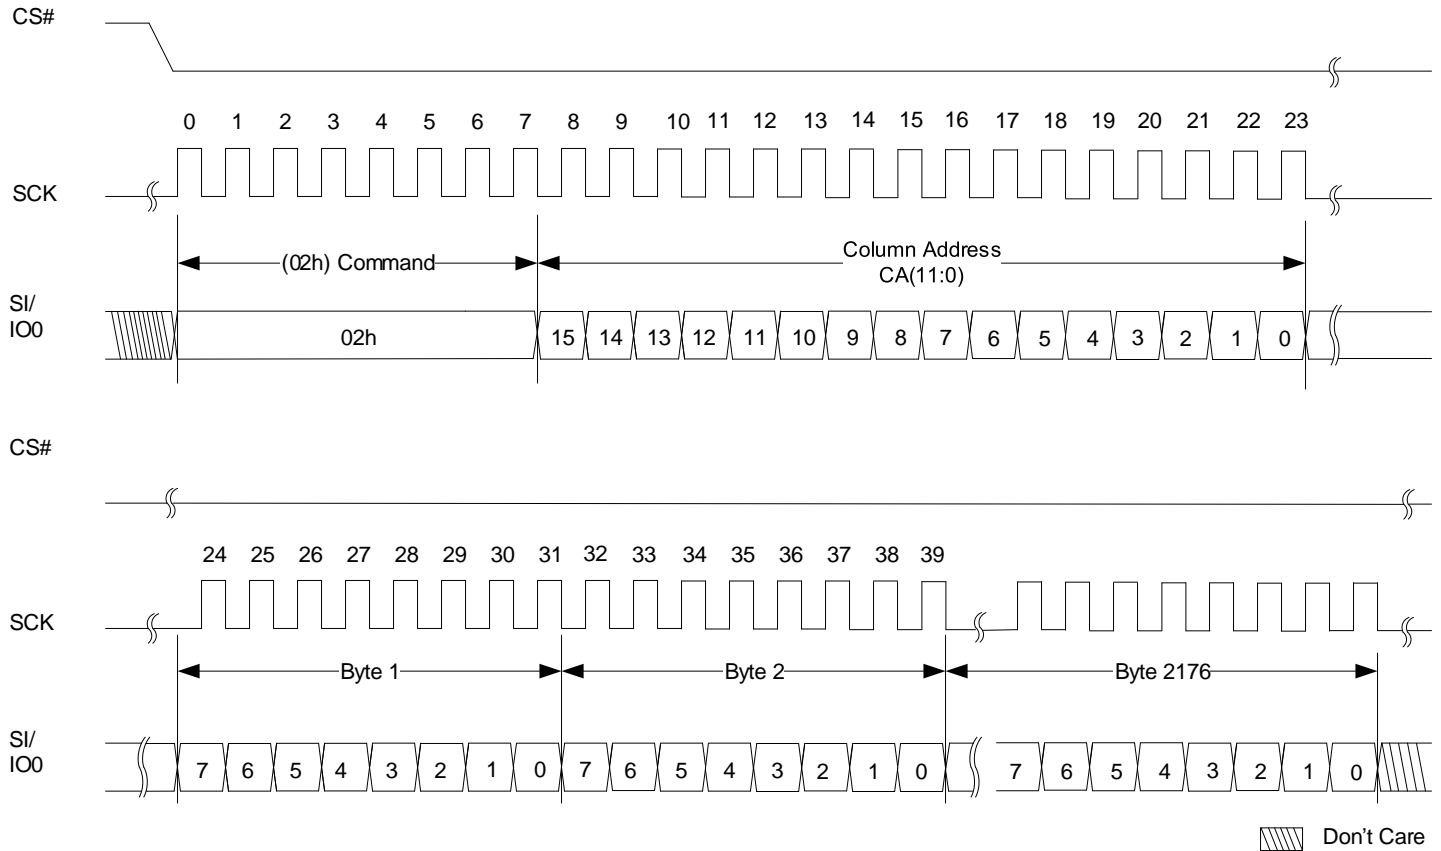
CS#

0 1 2 3 4 5 6 7 8 9 10 11 12 13 14 15 16 17 18 19 20 21 22 23

SCK

(02h) Command

Column Address
CA(11:0)

SI/
IO0

02h

15 14 13 12 11 10 9 8 7 6 5 4 3 2 1 0

CS#

24 25 26 27 28 29 30 31 32 33 34 35 36 37 38 39

SCK

Byte 1

Byte 2

Byte 2176

SI/
IO0

7 6 5 4 3 2 1 0 7 6 5 4 3 2 1 0 7 6 5 4 3 2 1 0

Don't Care